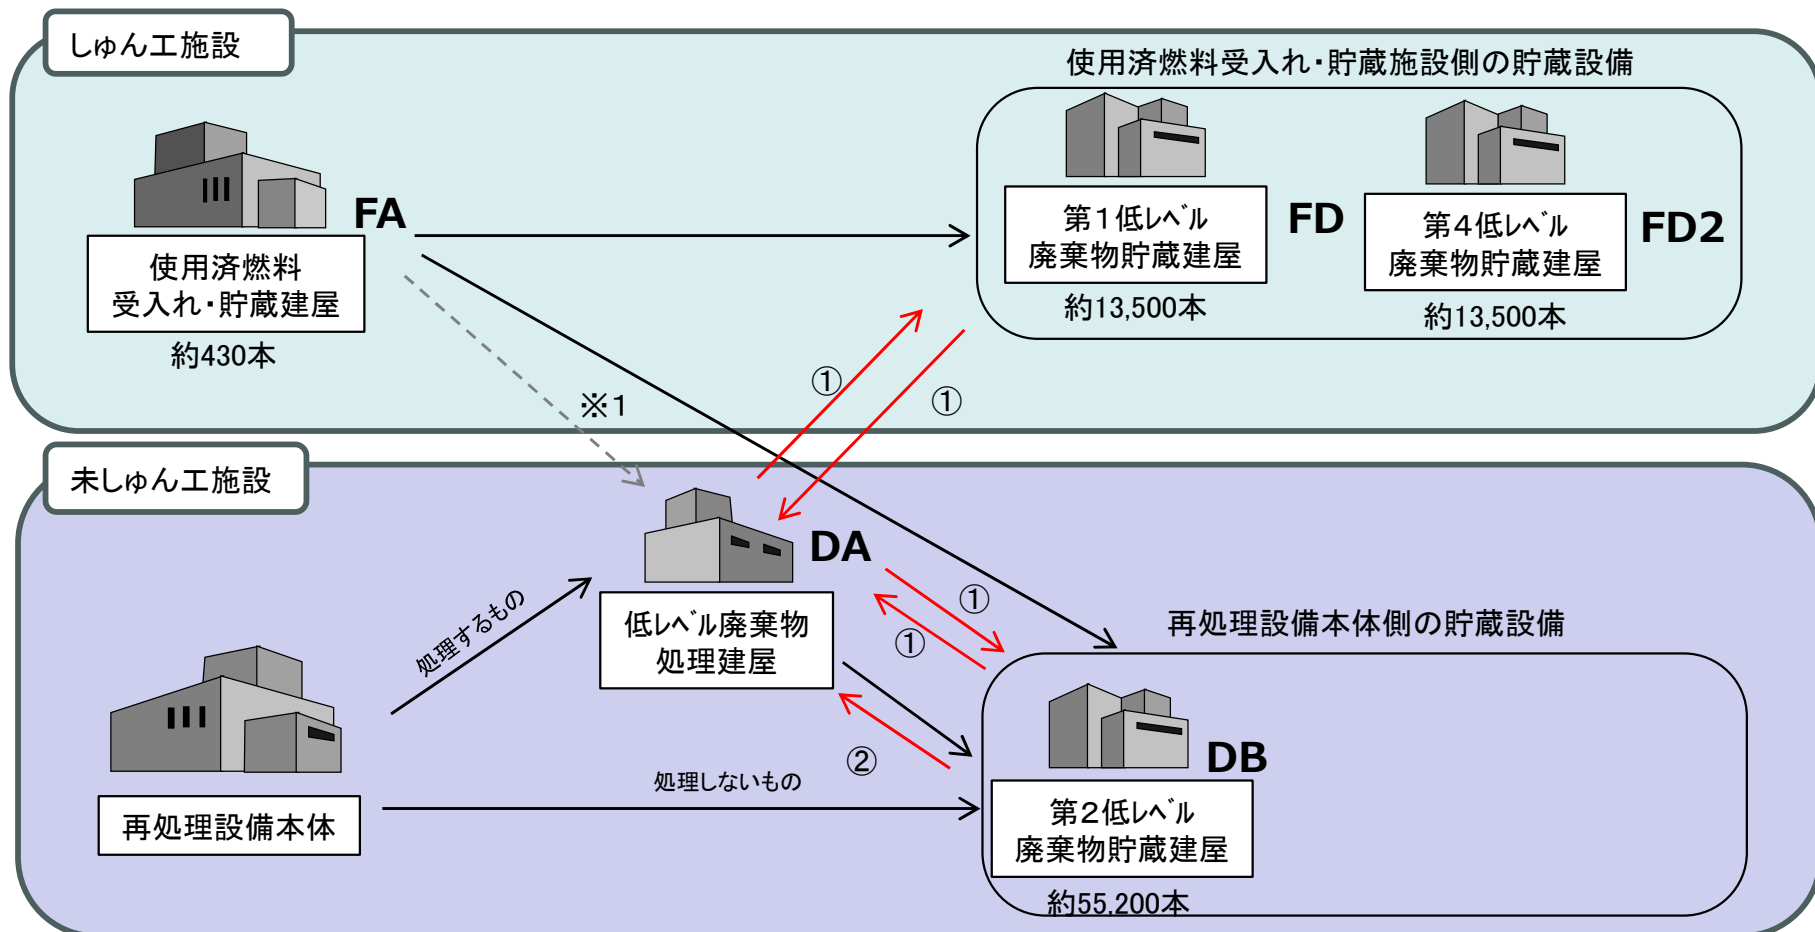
しゅん工施設

使用済燃料受入れ・貯蔵施設側の貯蔵設備

FA

使用済燃料
受入れ・貯蔵建屋

約430本

第１低レベル
廃棄物貯蔵建屋

FD

約13,500本

第４低レベル
廃棄物貯蔵建屋

FD2

約13,500本

①

①

※1

未しゅん工施設

DA

低レベル廃棄物
処理建屋

処理するもの

①

①

再処理設備本体側の貯蔵設備

②

再処理設備本体

処理しないもの

DB

第２低レベル
廃棄物貯蔵建屋

約55,200本